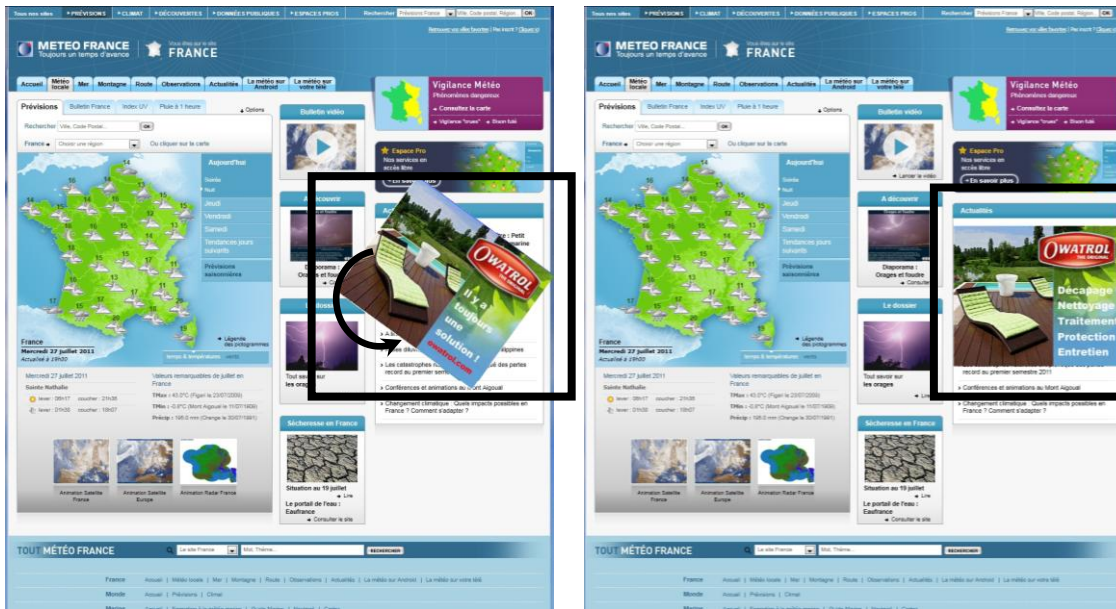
Tous nos sites • PRÉVISIONS • CLIMAT • DÉCOUVERTES • DONNÉES PUBLIQUES • ESPACES PROS Rechercher Prévisions France Ville, Code postal, Région OK

METEO FRANCE Toujours un temps d'avance FRANCE

Accueil Météo locale Mer Montagne Route Observations Actualités La météo sur Android La météo sur votre télé

Vigilance Météo Phénomènes dangereux Consultez la carte

Prévisions Bulletin France Index UV Pluie à 1 heure Options

Rechercher Ville, Code Postal... OK

France Choisir une région Ou cliquer sur la carte

Aujourd'hui Soirée Nuit Jeudi Vendredi Samedi Tendances jours suivants Prévisions saisonnières

Bulletin vidéo

Espace Pro Nos services en accès libre En savoir plus

A découvrir

Diaporama : Orages et foudre

Le dossier

Tout savoir sur les orages

OWATROL

Il y a toujours une solution ! owatrol.com

Les catastrophes ... record au premier semestre

Conférences et animations au Mont Aigoual

Changement climatique : Quels impacts possibles en France ? Comment s'adapter ?

France Mercredi 27 juillet 2011

Mercredi 27 juillet 2011 Sainte Nathalie

Valeurs remarquables de juillet en France

Sécheresse en France

Situation au 19 juillet

Le portail de l'eau : Eaufrance Consulter le site

Animation Satellite France Animation Satellite Europe Animation Radar France

TOUT MÉTÉO FRANCE

France Monde

Actualités

OWATROL THE ORIGINAL

Décapage Nettoyage Traitement Protection Entretien

record au premier semestre 2011

Conférences et animations au Mont Aigoual

Changement climatique : Quels impacts possibles en France ? Comment s'adapter ?